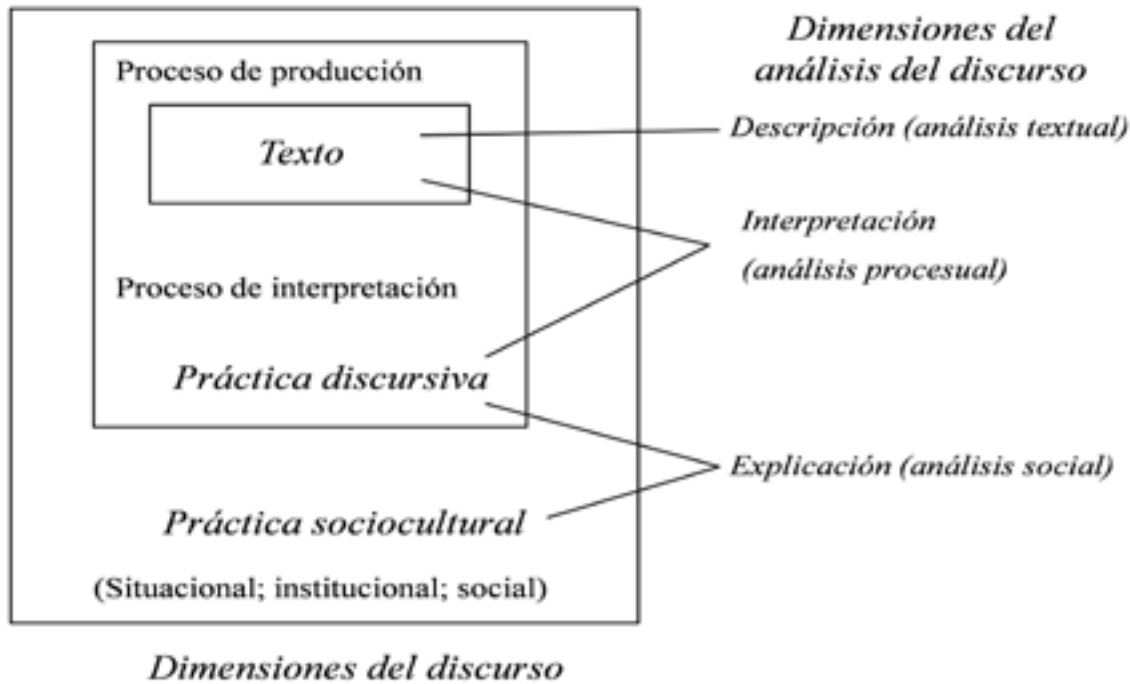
Dimensiones del análisis del discurso

Proceso de producción

Texto

Descripción (análisis textual)

Interpretación (análisis procesual)

Proceso de interpretación

Práctica discursiva

Explicación (análisis social)

Práctica sociocultural

(Situacional; institucional; social)

Dimensiones del discurso